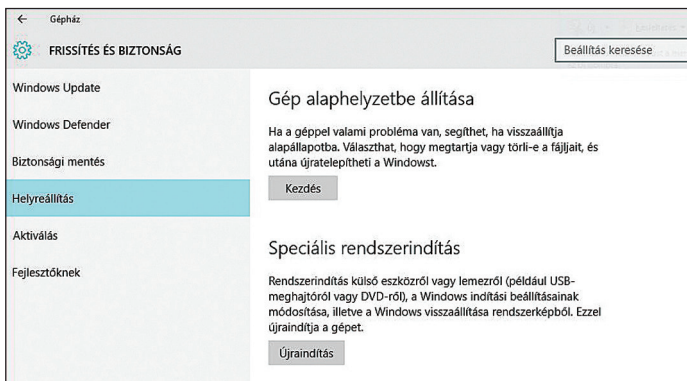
← Gépház

FRISSÍTÉS ÉS BIZTONSÁG

Beállítás keresése

Windows Update

Windows Defender

Biztonsági mentés

Helyreállítás

Aktiválás

Fejlesztőknek

Gép alaphelyzetbe állítása

Ha a géppel valami probléma van, segíthet, ha visszaállítja alapállapotba. Választhat, hogy megtartja vagy törli-e a fájljait, és utána újratelepítheti a Windowst.

Kezdés

Speciális rendszerindítás

Rendszerindítás külső eszközről vagy lemezről (például USB-meghajtóról vagy DVD-ről), a Windows indítási beállításainak módosítása, illetve a Windows visszaállítása rendszerképből. Ezzel újraindítja a gépet.

Újraindítás